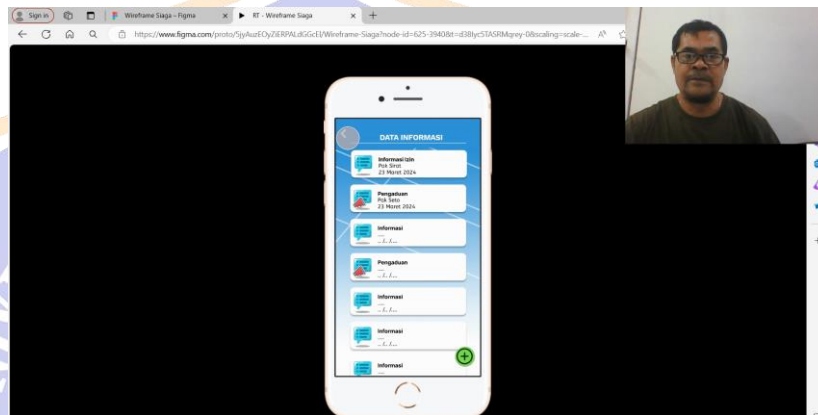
Sign in | Wireframe Siaga - Figma | RT - Wireframe Siaga | +

https://www.figma.com/proto/SjyAuzEOyZiERPALdGGcEl/Wireframe-Siaga?node-id=625-3940&t=d38lyc5TASRMqrey-0&scaling=scale-...

DATA INFORMASI

Informasi Izin
Pak Sirot
23 Maret 2024

Pengaduan
Pak Seto
23 Maret 2024

Informasi
....
..../..../....

Pengaduan
....
..../..../....

Informasi
....
..../..../....

Informasi
....
..../..../....

Informasi
....